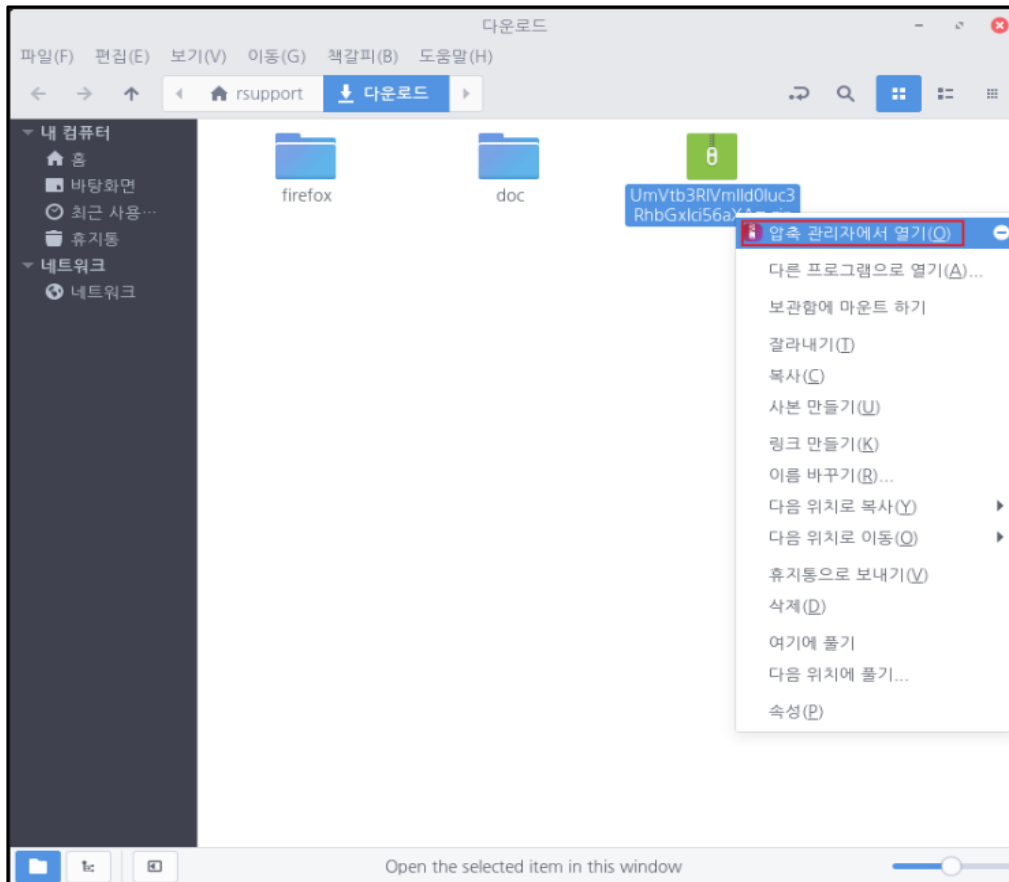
다운로드

파일(F) 편집(E) 보기(V) 이동(G) 책갈피(B) 도움말(H)

rsupport 다운로드

내 컴퓨터
홈
바탕화면
최근 사용…
휴지통
네트워크
네트워크

firefox

doc

UmVtb3RlVmlld0luc3RhbGxlci56a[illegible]

압축 관리자에서 열기(O)
다른 프로그램으로 열기(A)...
보관함에 마운트 하기
잘라내기(T)
복사(C)
사본 만들기(U)
링크 만들기(K)
이름 바꾸기(R)...
다음 위치로 복사(Y)
다음 위치로 이동(O)
휴지통으로 보내기(V)
삭제(D)
여기에 풀기
다음 위치에 풀기...
속성(P)

Open the selected item in this window